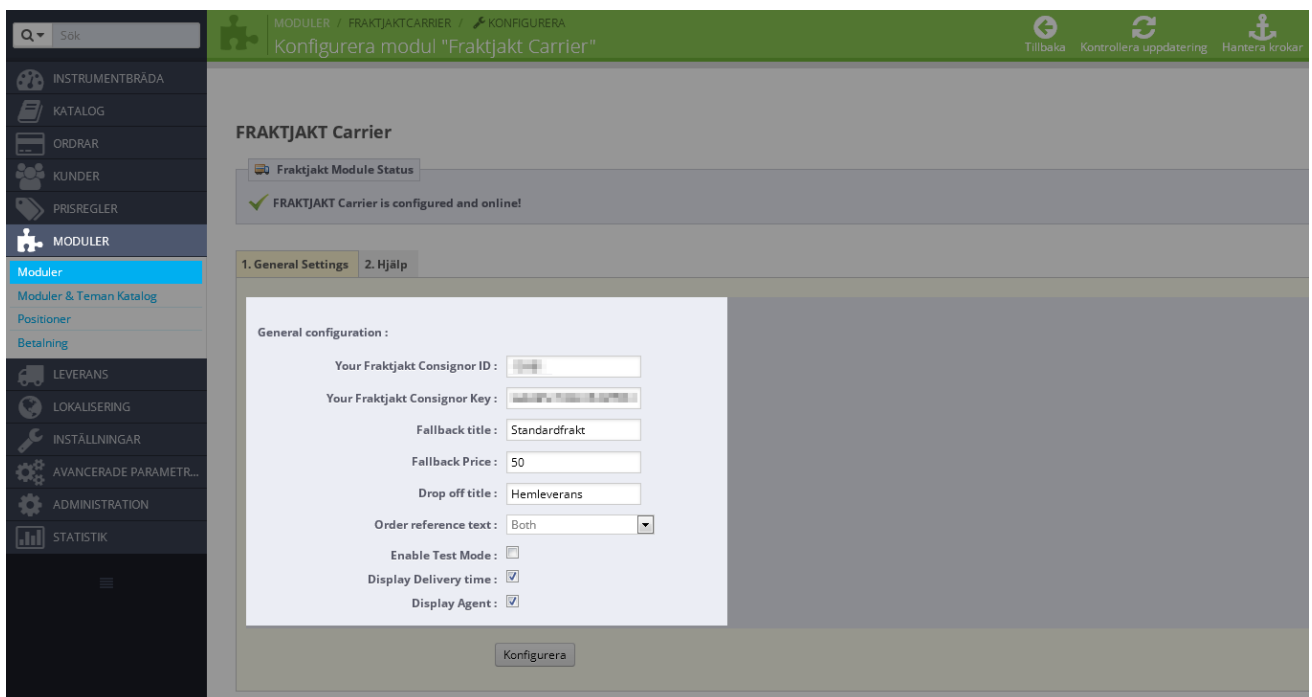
Sök

INSTRUMENTBRÄDA
KATALOG
ORDRAR
KUNDER
PRISREGLER
MODULER
Moduler
Moduler & Teman Katalog
Positioner
Betalning
LEVERANS
LOKALISERING
INSTÄLLNINGAR
AVANCERADE PARAMETR...
ADMINISTRATION
STATISTIK

MODULER / FRAKTJAKTCARRIER / KONFIGURERA
Konfigurera modul "Fraktjakt Carrier"

Tillbaka
Kontrollera uppdatering
Hantera krokar

FRAKTJAKT Carrier

Fraktjakt Module Status
FRAKTJAKT Carrier is configured and online!

1. General Settings
2. Hjälp

General configuration :

Your Fraktjakt Consignor ID : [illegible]
Your Fraktjakt Consignor Key : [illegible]
Fallback title : Standardfrakt
Fallback Price : 50
Drop off title : Hemleverans
Order reference text : Both
Enable Test Mode :
Display Delivery time :
Display Agent :

Konfigurera